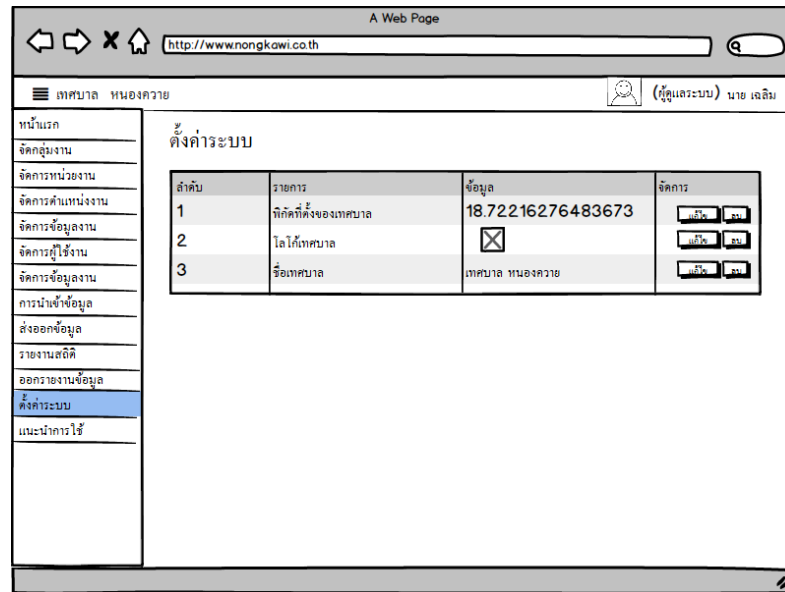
A Web Page

http://www.nongkawi.co.th

เทศบาล หนองควาย

(ผู้ดูแลระบบ) นาย เฉลิม

หน้าแรก
จัดกลุ่มงาน
จัดการหน่วยงาน
จัดการตำแหน่งงาน
จัดการข้อมูลงาน
จัดการผู้ใช้งาน
จัดการข้อมูลงาน
การนำเข้าข้อมูล
ส่งออกข้อมูล
รายงานสถิติ
ออกรายงานข้อมูล
ตั้งค่าระบบ
แนะนำการใช้

ตั้งค่าระบบ

| ลำดับ | รายการ | ข้อมูล | จัดการ |
|---|---|---|---|
| 1 | พิกัดที่ตั้งของเทศบาล | 18.72216276483673 | แก้ไข ลบ |
| 2 | โลโก้เทศบาล | | แก้ไข ลบ |
| 3 | ชื่อเทศบาล | เทศบาล หนองควาย | แก้ไข ลบ |